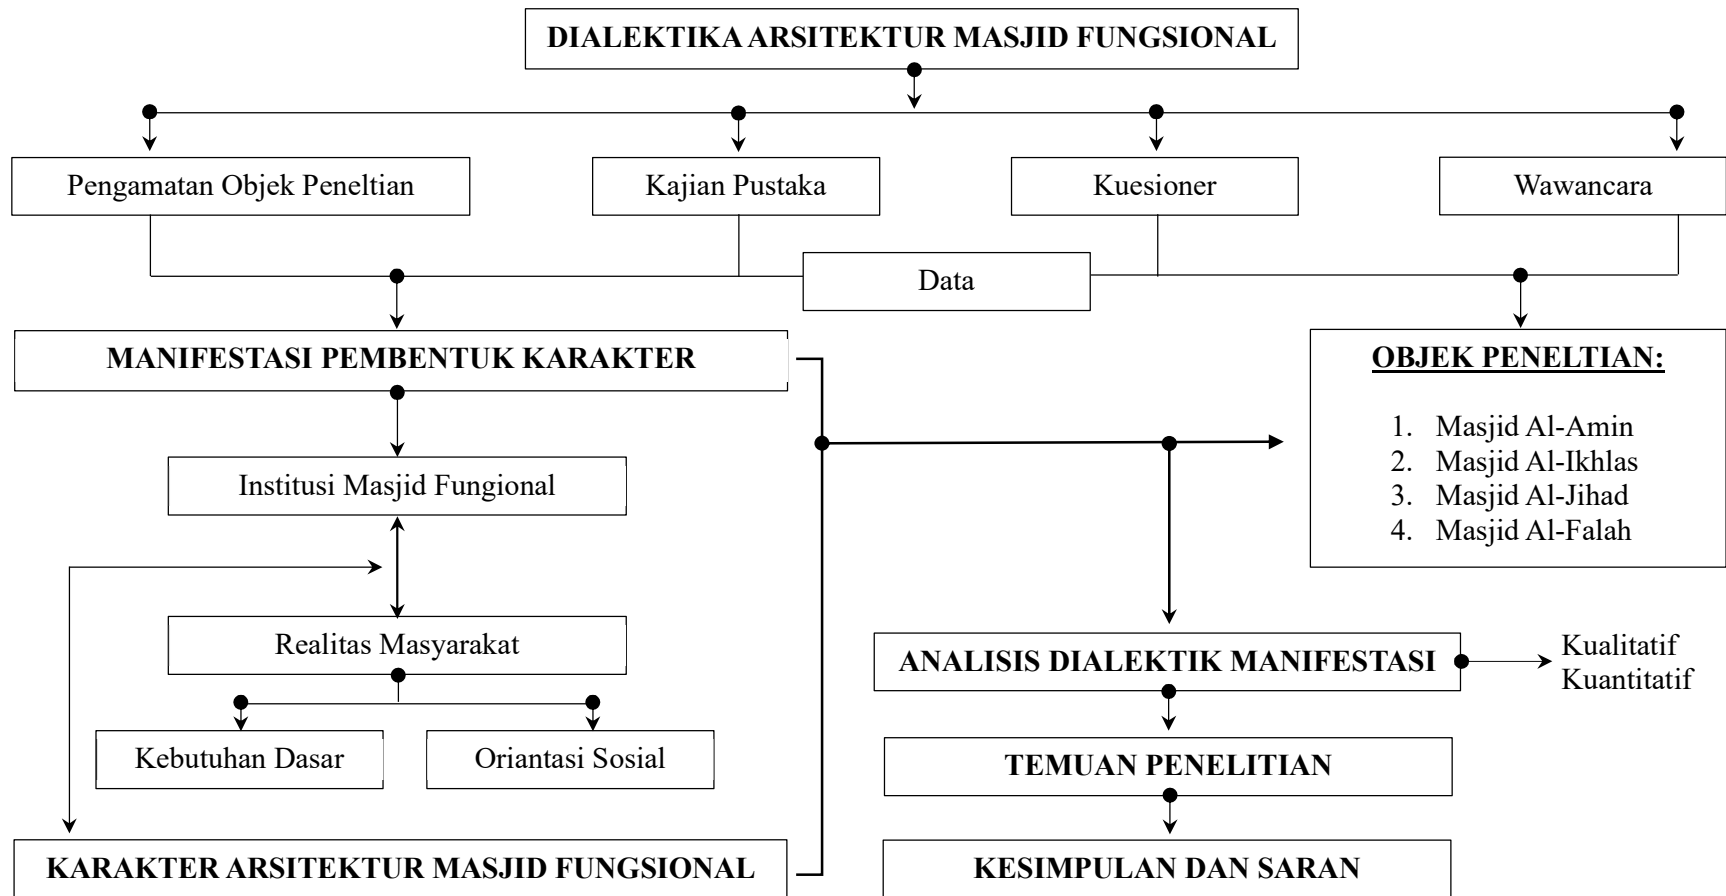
DIALEKTIKA ARSITEKTUR MASJID FUNGSIONAL

Pengamatan Objek Peneltian

Kajian Pustaka

Kuesioner

Wawancara

Data

MANIFESTASI PEMBENTUK KARAKTER

OBJEK PENELTIAN:

1. Masjid Al-Amin
2. Masjid Al-Ikhlas
3. Masjid Al-Jihad
4. Masjid Al-Falah

Institusi Masjid Fungional

Realitas Masyarakat

Kebutuhan Dasar

Oriantasi Sosial

ANALISIS DIALEKTIK MANIFESTASI

Kualitatif
Kuantitatif

TEMUAN PENELITIAN

KARAKTER ARSITEKTUR MASJID FUNGSIONAL

KESIMPULAN DAN SARAN